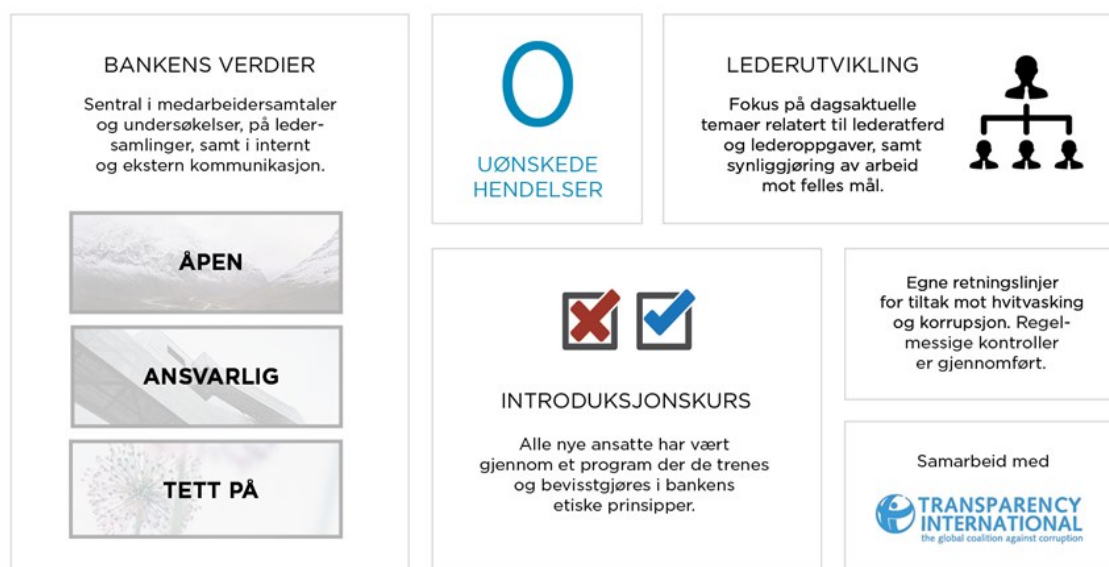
BANKENS VERDIER

Sentral i medarbeidersamtaler og undersøkelser, på ledersamlinger, samt i internt og ekstern kommunikasjon.

ÅPEN

ANSVARLIG

TETT PÅ

0

UØNSKEDE HENDELSER

LEDERUTVIKLING

Fokus på dagsaktuelle temaer relatert til lederatferd og lederoppgaver, samt synliggjøring av arbeid mot felles mål.

INTRODUKSJONSKURS

Alle nye ansatte har vært gjennom et program der de trenes og bevisstgjøres i bankens etiske prinsipper.

Egne retningslinjer for tiltak mot hvitvasking og korrupsjon. Regelmessige kontroller er gjennomført.

Samarbeid med

TRANSPARENCY INTERNATIONAL
the global coalition against corruption